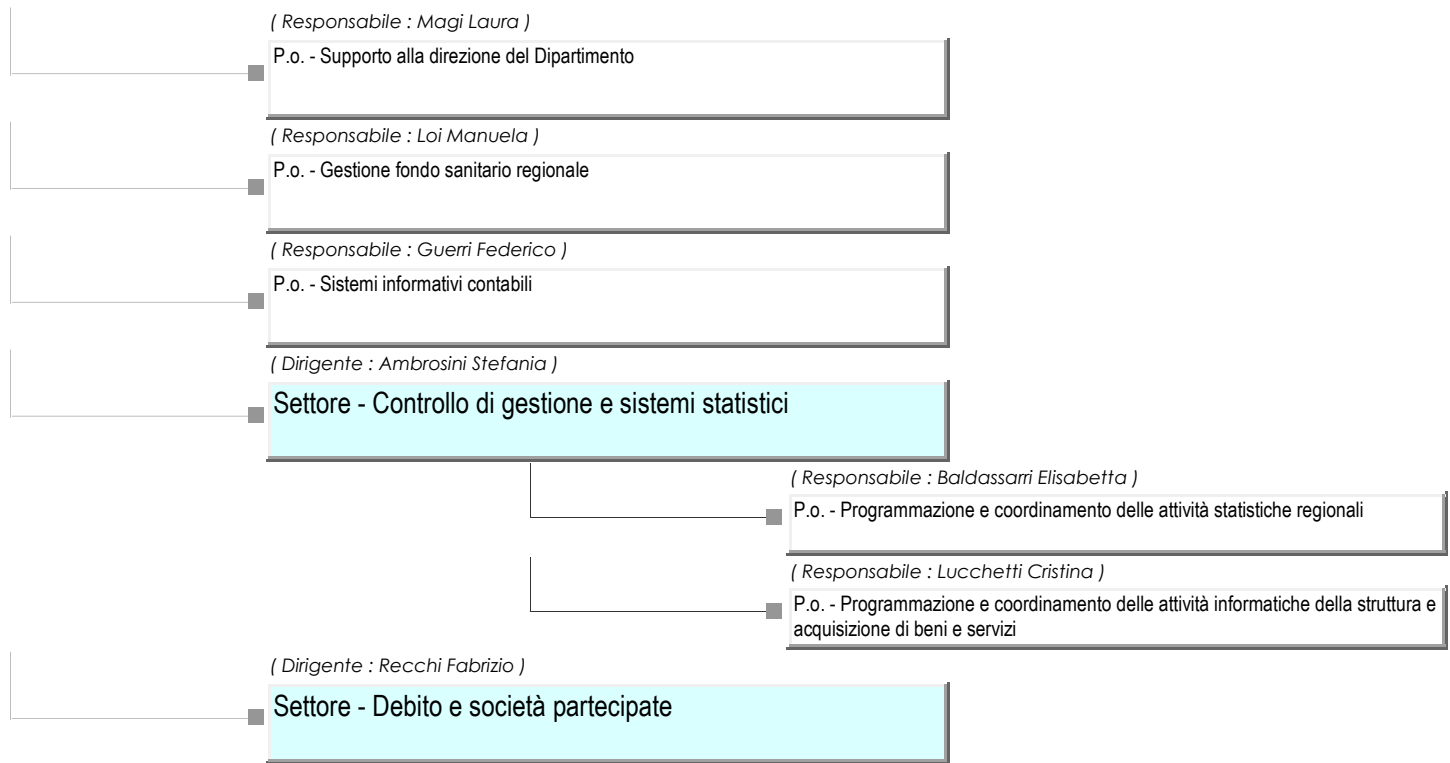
( Responsabile : Magi Laura )

P.o. - Supporto alla direzione del Dipartimento

( Responsabile : Loi Manuela )

P.o. - Gestione fondo sanitario regionale

( Responsabile : Guerri Federico )

P.o. - Sistemi informativi contabili

( Dirigente : Ambrosini Stefania )

Settore - Controllo di gestione e sistemi statistici

( Responsabile : Baldassarri Elisabetta )

P.o. - Programmazione e coordinamento delle attività statistiche regionali

( Responsabile : Lucchetti Cristina )

P.o. - Programmazione e coordinamento delle attività informatiche della struttura e acquisizione di beni e servizi

( Dirigente : Recchi Fabrizio )

Settore - Debito e società partecipate